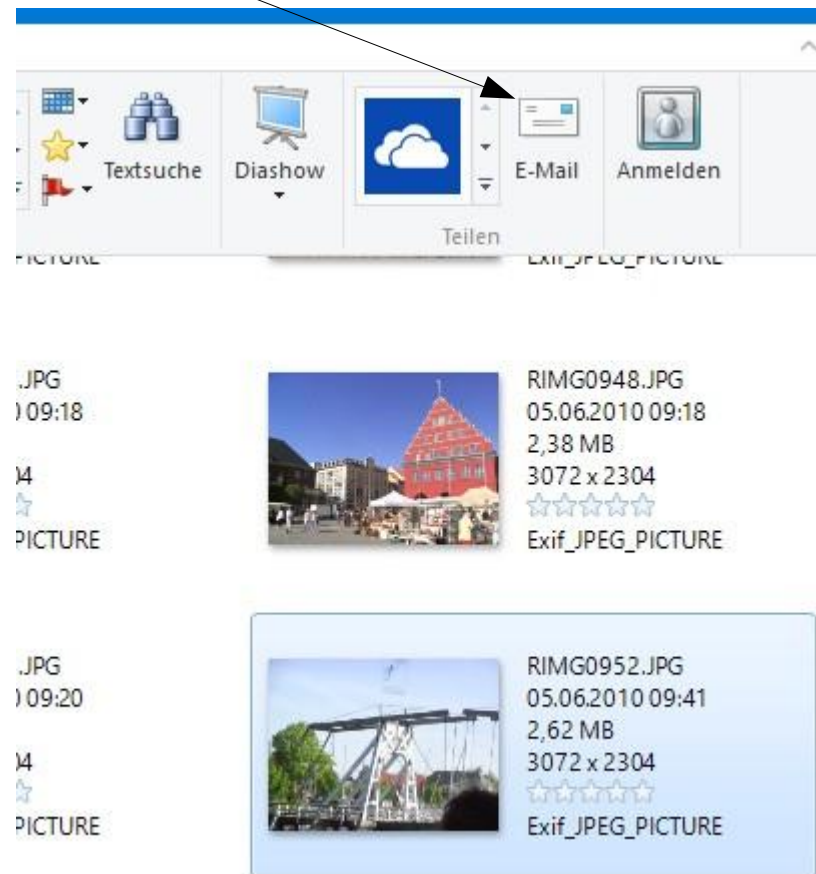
Textsuche
Diashow
E-Mail
Anmelden
Teilen

PICTURE
Exif_JPEG_PICTURE

.JPG
09:18

4

PICTURE

RIMG0948.JPG
05.06.2010 09:18
2,38 MB
3072 x 2304
Exif_JPEG_PICTURE

.JPG
09:20

4

PICTURE

RIMG0952.JPG
05.06.2010 09:41
2,62 MB
3072 x 2304
Exif_JPEG_PICTURE